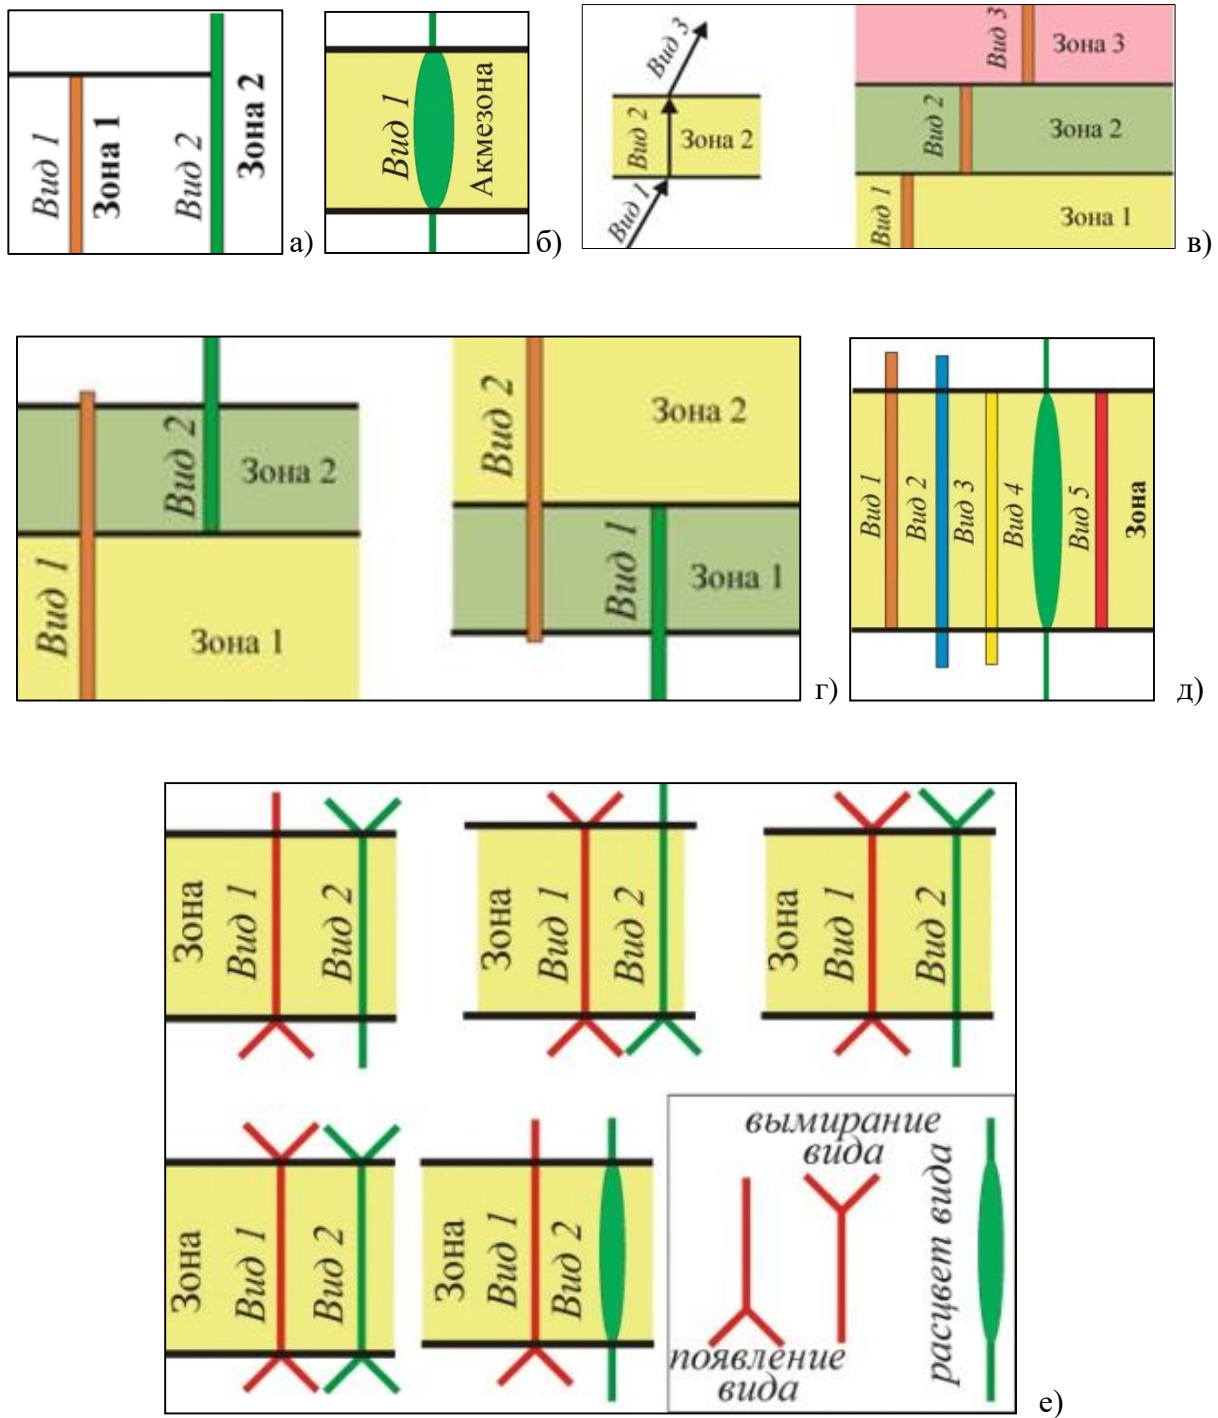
Вид 1 Зона 1 Вид 2 Зона 2 а)

Вид 1 Акмезона б)

Вид 3 Вид 2 Зона 2 Вид 1

Вид 3 Зона 3 Вид 2 Зона 2 Вид 1 Зона 1 в)

Вид 2 Зона 2 Вид 1 Зона 1

Вид 2 Зона 2 Вид 1 Зона 1 г)

Вид 1 Вид 2 Вид 3 Вид 4 Вид 5 Зона д)

Зона Вид 1 Вид 2

Зона Вид 1 Вид 2

Зона Вид 1 Вид 2

Зона Вид 1 Вид 2

Зона Вид 1 Вид 2

вымирание вида

появление вида

расцвет вида

е)